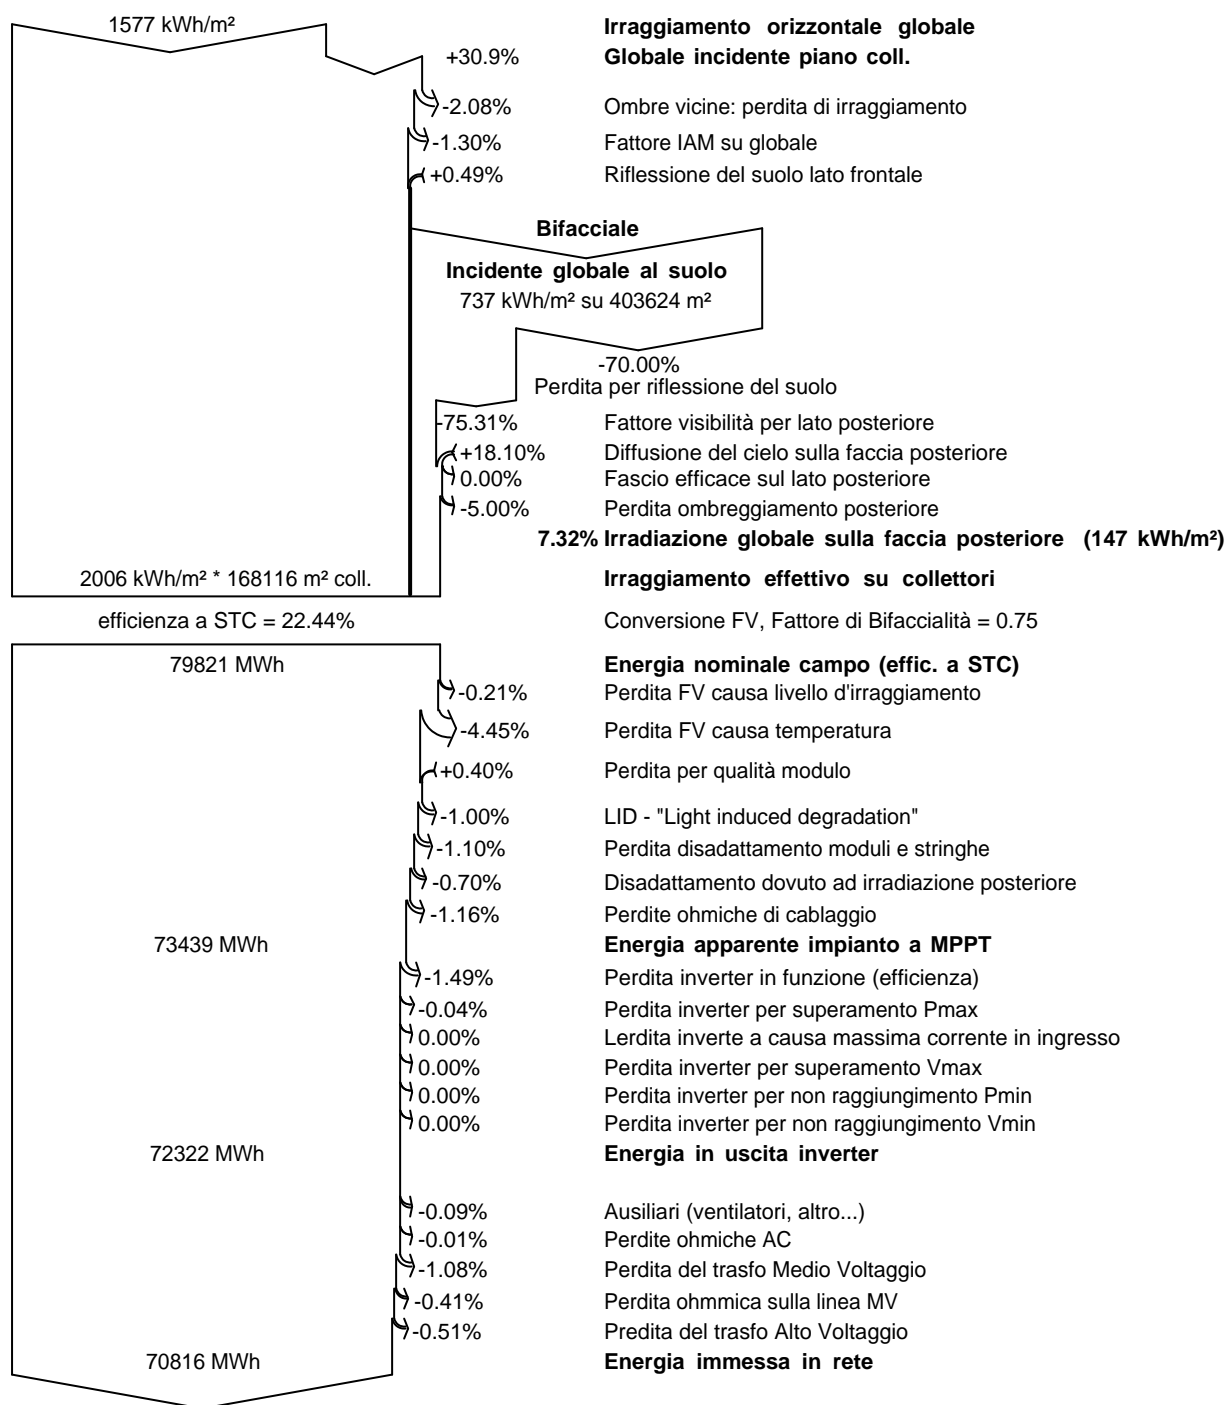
1577 kWh/m²

Irraggiamento orizzontale globale
+30.9% Globale incidente piano coll.
-2.08% Ombre vicine: perdita di irraggiamento
-1.30% Fattore IAM su globale
+0.49% Riflessione del suolo lato frontale

Bifacciale
Incidente globale al suolo
737 kWh/m² su 403624 m²

-70.00%
Perdita per riflessione del suolo
-75.31% Fattore visibilità per lato posteriore
+18.10% Diffusione del cielo sulla faccia posteriore
0.00% Fascio efficace sul lato posteriore
-5.00% Perdita ombreggiamento posteriore
7.32% Irradiazione globale sulla faccia posteriore (147 kWh/m²)

2006 kWh/m² * 168116 m² coll. Irraggiamento effettivo su collettori

efficienza a STC = 22.44% Conversione FV, Fattore di Bifaccialità = 0.75

79821 MWh Energia nominale campo (effic. a STC)
-0.21% Perdita FV causa livello d'irraggiamento
-4.45% Perdita FV causa temperatura
+0.40% Perdita per qualità modulo
-1.00% LID - "Light induced degradation"
-1.10% Perdita disadattamento moduli e stringhe
-0.70% Disadattamento dovuto ad irradiazione posteriore
-1.16% Perdite ohmiche di cablaggio
73439 MWh Energia apparente impianto a MPPT
-1.49% Perdita inverter in funzione (efficienza)
-0.04% Perdita inverter per superamento Pmax
0.00% Lerdita inverte a causa massima corrente in ingresso
0.00% Perdita inverter per superamento Vmax
0.00% Perdita inverter per non raggiungimento Pmin
0.00% Perdita inverter per non raggiungimento Vmin
72322 MWh Energia in uscita inverter

-0.09% Ausiliari (ventilatori, altro...)
-0.01% Perdite ohmiche AC
-1.08% Perdita del trasfo Medio Voltaggio
-0.41% Perdita ohmmica sulla linea MV
-0.51% Predita del trasfo Alto Voltaggio
70816 MWh Energia immessa in rete